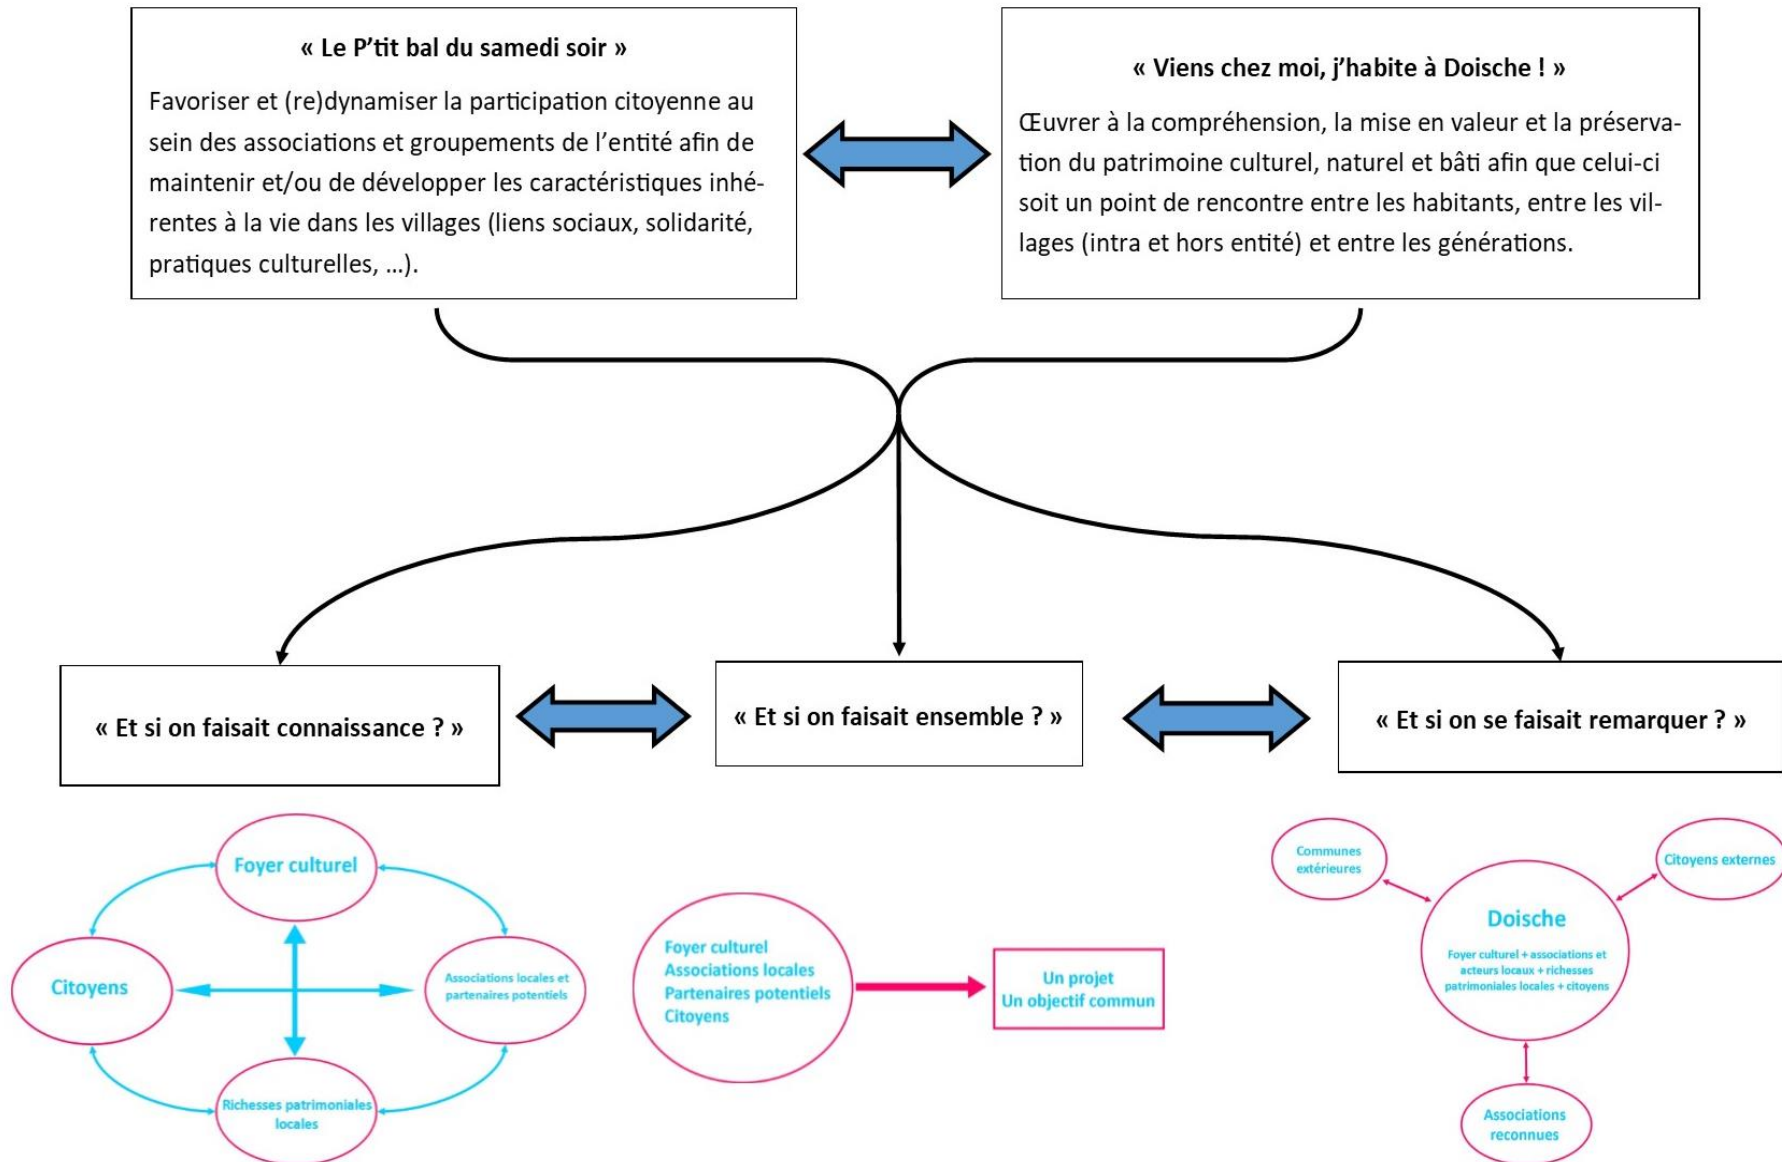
« Le P'tit bal du samedi soir »

Favoriser et (re)dynamiser la participation citoyenne au sein des associations et groupements de l'entité afin de maintenir et/ou de développer les caractéristiques inhérentes à la vie dans les villages (liens sociaux, solidarité, pratiques culturelles, …).

« Viens chez moi, j'habite à Doische ! »

Œuvrer à la compréhension, la mise en valeur et la préservation du patrimoine culturel, naturel et bâti afin que celui-ci soit un point de rencontre entre les habitants, entre les villages (intra et hors entité) et entre les générations.

« Et si on faisait connaissance ? »

« Et si on faisait ensemble ? »

« Et si on se faisait remarquer ? »

Foyer culturel

Citoyens

Associations locales et partenaires potentiels

Richesses patrimoniales locales

Foyer culturel
Associations locales
Partenaires potentiels
Citoyens

Un projet
Un objectif commun

Communes extérieures

Citoyens externes

Doische

Foyer culturel + associations et acteurs locaux + richesses patrimoniales locales + citoyens

Associations reconnues